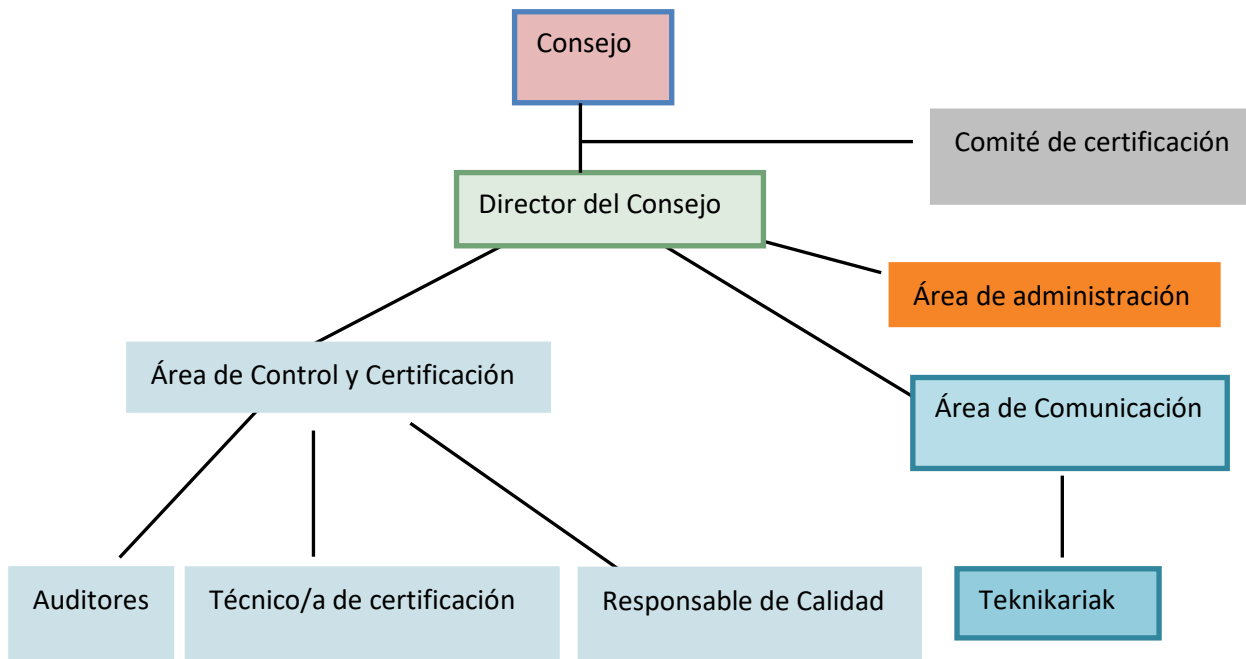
Consejo

Comité de certificación

Director del Consejo

Área de administración

Área de Control y Certificación

Área de Comunicación

Auditores

Técnico/a de certificación

Responsable de Calidad

Teknikariak